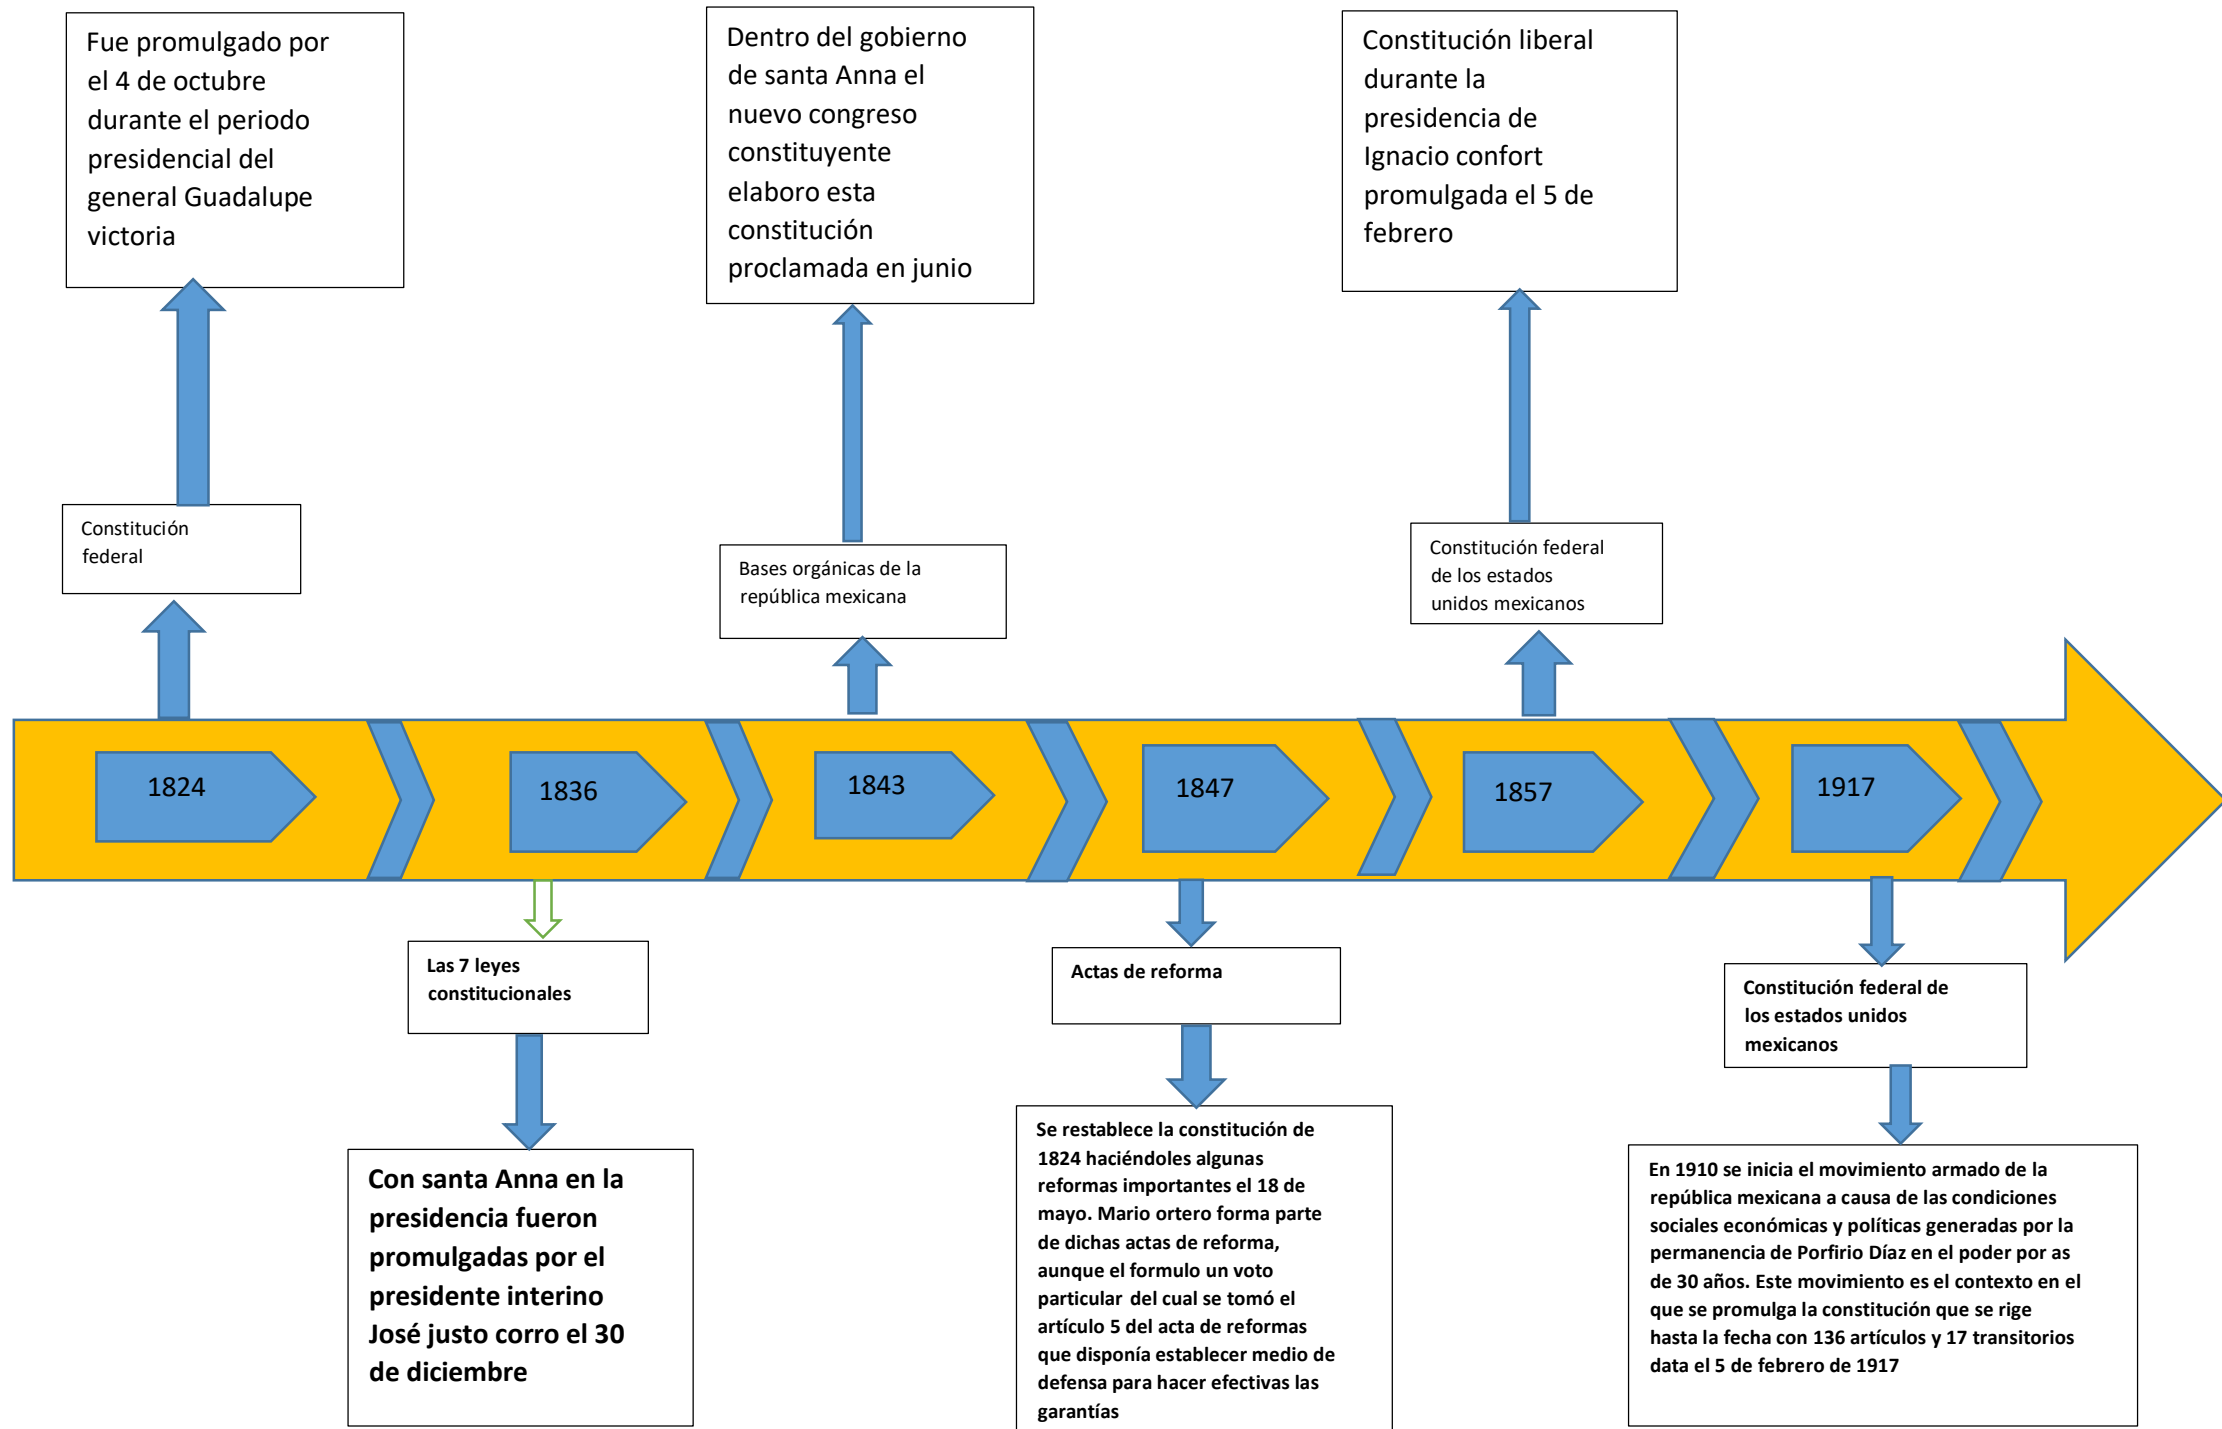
Fue promulgado por el 4 de octubre durante el periodo presidencial del general Guadalupe victoria

Constitución federal

Dentro del gobierno de santa Anna el nuevo congreso constituyente elaboro esta constitución proclamada en junio

Bases orgánicas de la república mexicana

Constitución liberal durante la presidencia de Ignacio confort promulgada el 5 de febrero

Constitución federal de los estados unidos mexicanos

1824

1836

1843

1847

1857

1917

Las 7 leyes constitucionales

Con santa Anna en la presidencia fueron promulgadas por el presidente interino José justo corro el 30 de diciembre

Actas de reforma

Se restablece la constitución de 1824 haciéndoles algunas reformas importantes el 18 de mayo. Mario ortero forma parte de dichas actas de reforma, aunque el formulo un voto particular del cual se tomó el artículo 5 del acta de reformas que disponía establecer medio de defensa para hacer efectivas las garantías

Constitución federal de los estados unidos mexicanos

En 1910 se inicia el movimiento armado de la república mexicana a causa de las condiciones sociales económicas y políticas generadas por la permanencia de Porfirio Díaz en el poder por as de 30 años. Este movimiento es el contexto en el que se promulga la constitución que se rige hasta la fecha con 136 artículos y 17 transitorios data el 5 de febrero de 1917